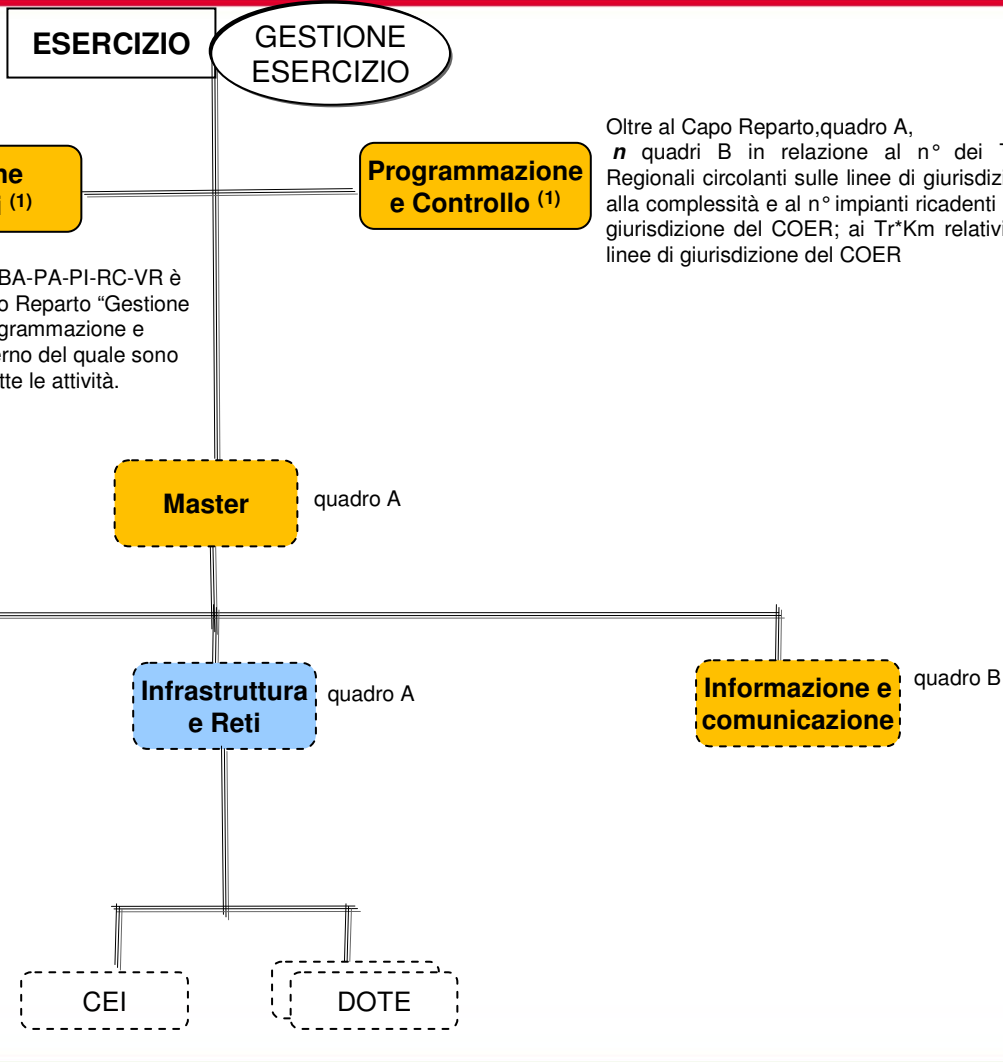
ESERCIZIO

GESTIONE ESERCIZIO

ne
(1)

Programmazione e Controllo (1)

Oltre al Capo Reparto,quadro A, ***n*** quadri B in relazione al n° dei T Regionali circolanti sulle linee di giurisdiz alla complessità e al n° impianti ricadenti giurisdizione del COER; ai Tr*Km relativi linee di giurisdizione del COER

BA-PA-PI-RC-VR è o Reparto “Gestione grammazione e erno del quale sono tte le attività.

Master

quadro A

Infrastruttura e Reti

quadro A

Informazione e comunicazione

quadro B

CEI

DOTE